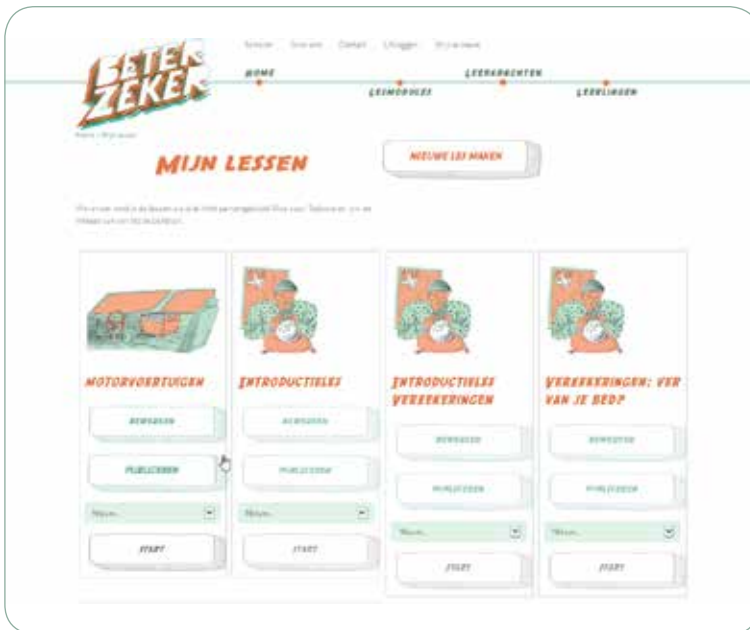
BETER ZEKER

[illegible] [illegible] Contact Uitloggen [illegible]

HOME
LESMODULES
LEERKRACHTEN
LEERLINGEN

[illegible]

MIJN LESSEN

NIEUWE LES MAKEN

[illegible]

MOTORVOERTUIGEN
BEWERKEN
PUBLICEREN
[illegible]
START

INTRODUCTIELES
BEWERKEN
PUBLICEREN
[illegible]
START

INTRODUCTIELES VERZEKERINGEN
BEWERKEN
PUBLICEREN
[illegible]
START

VERZEKERINGEN: VER VAN JE BED?
BEWERKEN
PUBLICEREN
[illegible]
START